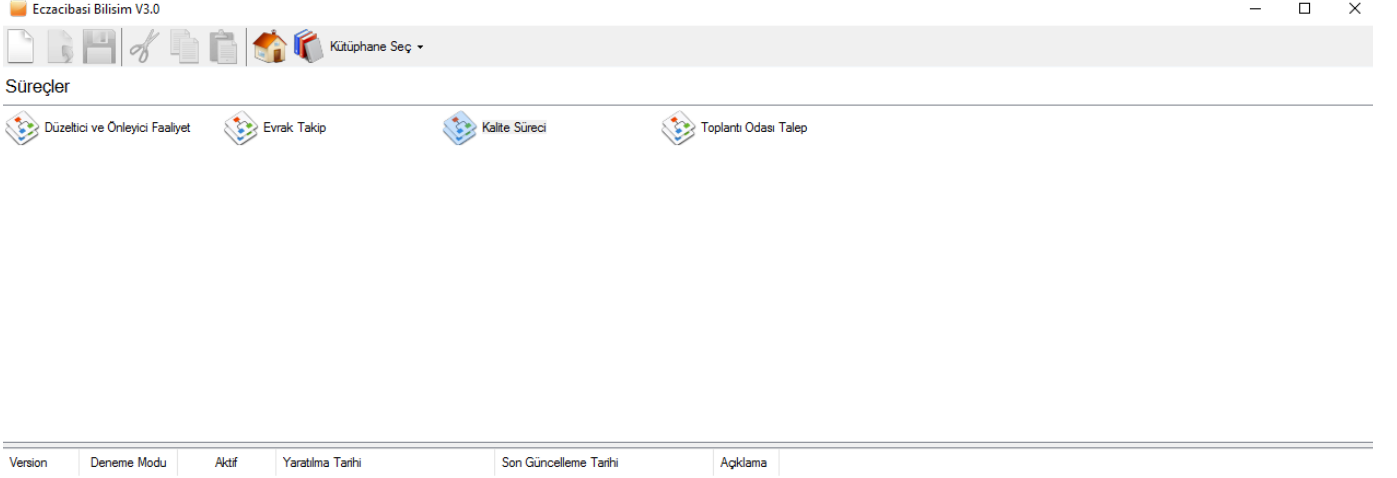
Eczacibasi Bilisim V3.0

Kütüphane Seç

Süreçler

Düzeltici ve Önleyici Faaliyet

Evrak Takip

Kalite Süreci

Toplantı Odası Talep

| Version | Deneme Modu | Aktif | Yaratılma Tarihi | Son Güncelleme Tarihi | Açıklama |
|---|---|---|---|---|---|